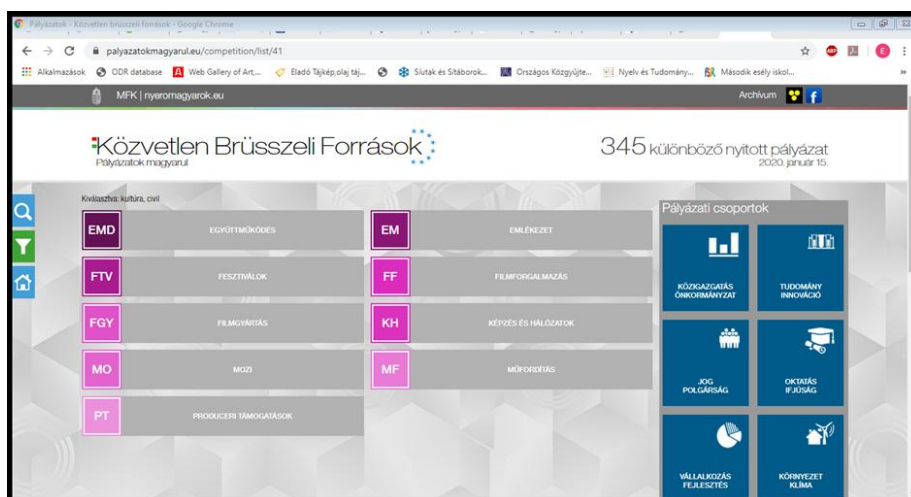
Pályázatok - Közvetlen brüsszeli források - Google Chrome

palyazatokmagyarul.eu/competition/list/41

Alkalmazások ODR database Web Gallery of Art... Eladó Tájkép,olaj táj... Síutak és Sítáborok... Országos Közgyűjte... Nyelv és Tudomány... Második esély iskol...

MFK | nyeromagyarok.eu

Archívum

Közvetlen Brüsszeli Források
Pályázatok magyarul

345 különböző nyitott pályázat
2020. január 15.

Kiválasztva: kultúra, civil

| | |
|---|---|
| EMD | EGYÜTTMŰKÖDÉS |
| FTV | FESZTIVÁLOK |
| FGY | FILMGYÁRTÁS |
| MO | MOZI |
| PT | PRODUCERI TÁMOGATÁSOK |

| | |
|---|---|
| EM | EMLÉKEZET |
| FF | FILMFORGALMAZÁS |
| KH | KÉPZÉS ÉS HÁLÓZATOK |
| MF | MŰFORDÍTÁS |

Pályázati csoportok

KÖZIGAZGATÁS ÖNKORMÁNYZAT

TUDOMÁNY INNOVÁCIÓ

JOG POLGÁRSÁG

OKTATÁS IFJÚSÁG

VÁLLALKOZÁS FEJLESZTÉS

KÖRNYEZET KLÍMA